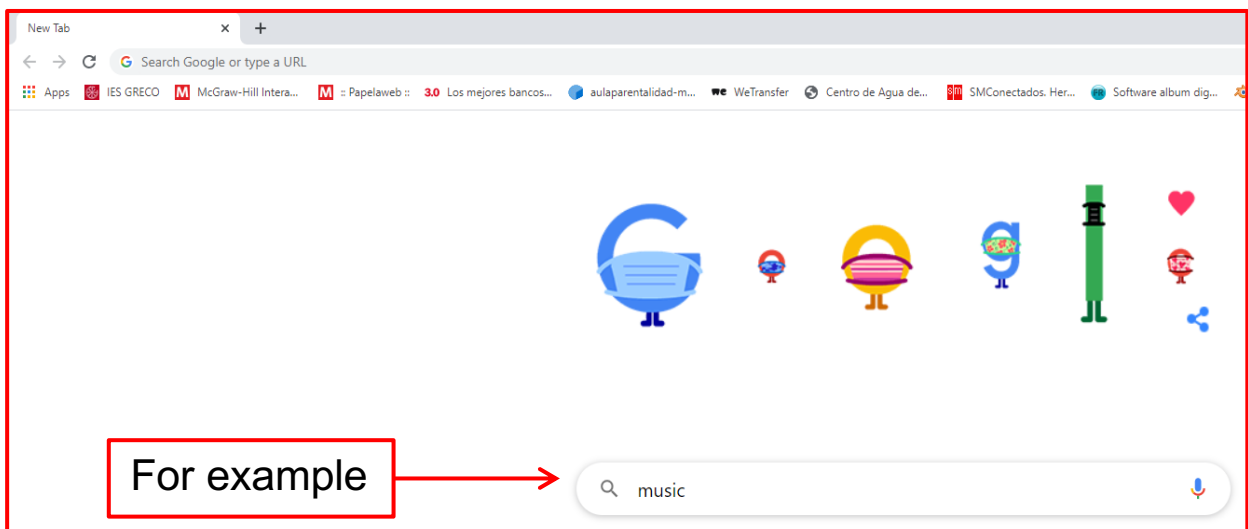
New Tab
×
+
Search Google or type a URL

Apps
IES GRECO
McGraw-Hill Intera...
:: Papelaweb ::
3.0 Los mejores bancos...
aulaparentalidad-m...
WeTransfer
Centro de Agua de...
SMConectados. Her...
Software album dig...

For example

music